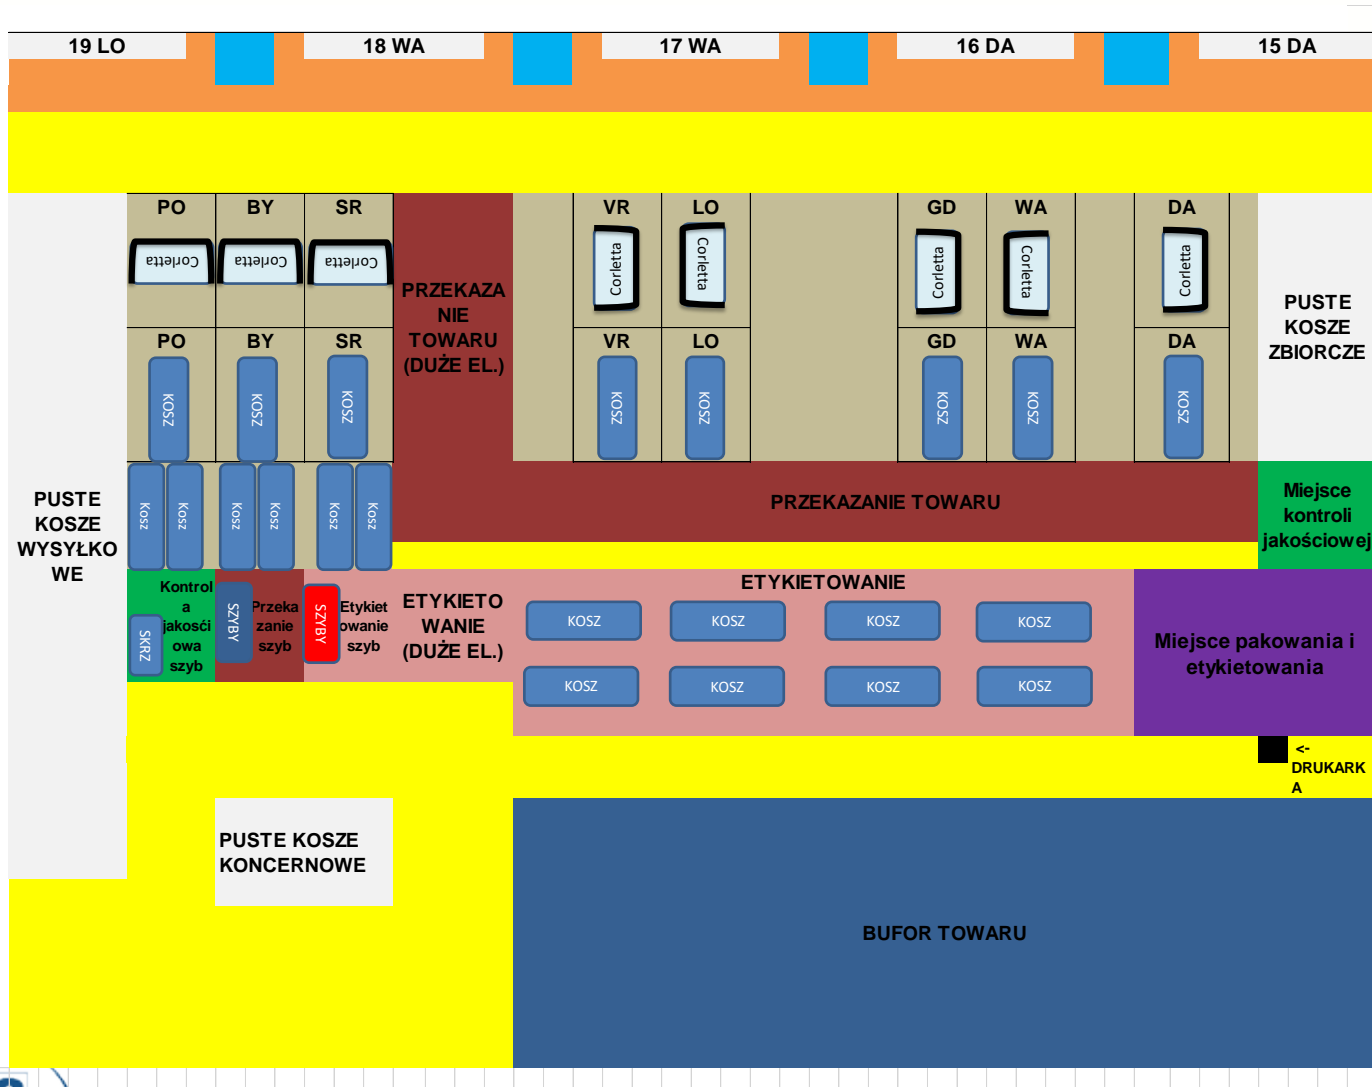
19 LO 18 WA 17 WA 16 DA 15 DA

PO BY SR

Corletta Corletta Corletta

PO BY SR

KOSZ KOSZ KOSZ

Kosz Kosz Kosz Kosz Kosz Kosz

PRZEKAZANIE TOWARU (DUŻE EL.)

VR LO GD WA DA

Corletta Corletta Corletta Corletta Corletta

VR LO GD WA DA

KOSZ KOSZ KOSZ KOSZ KOSZ

PUSTE KOSZE ZBIORCZE

PUSTE KOSZE WYSYŁKOWE

PRZEKAZANIE TOWARU

Miejsce kontroli jakościowej

Kontrola jakościowa szyb

SKRZ

SZYBY

Przekazanie szyb

SZYBY

Etykietowanie szyb

ETYKIETOWANIE (DUŻE EL.)

ETYKIETOWANIE

KOSZ KOSZ KOSZ KOSZ

KOSZ KOSZ KOSZ KOSZ

Miejsce pakowania i etykietowania

<- DRUKARKA

PUSTE KOSZE KONCERNOWE

BUFOR TOWARU